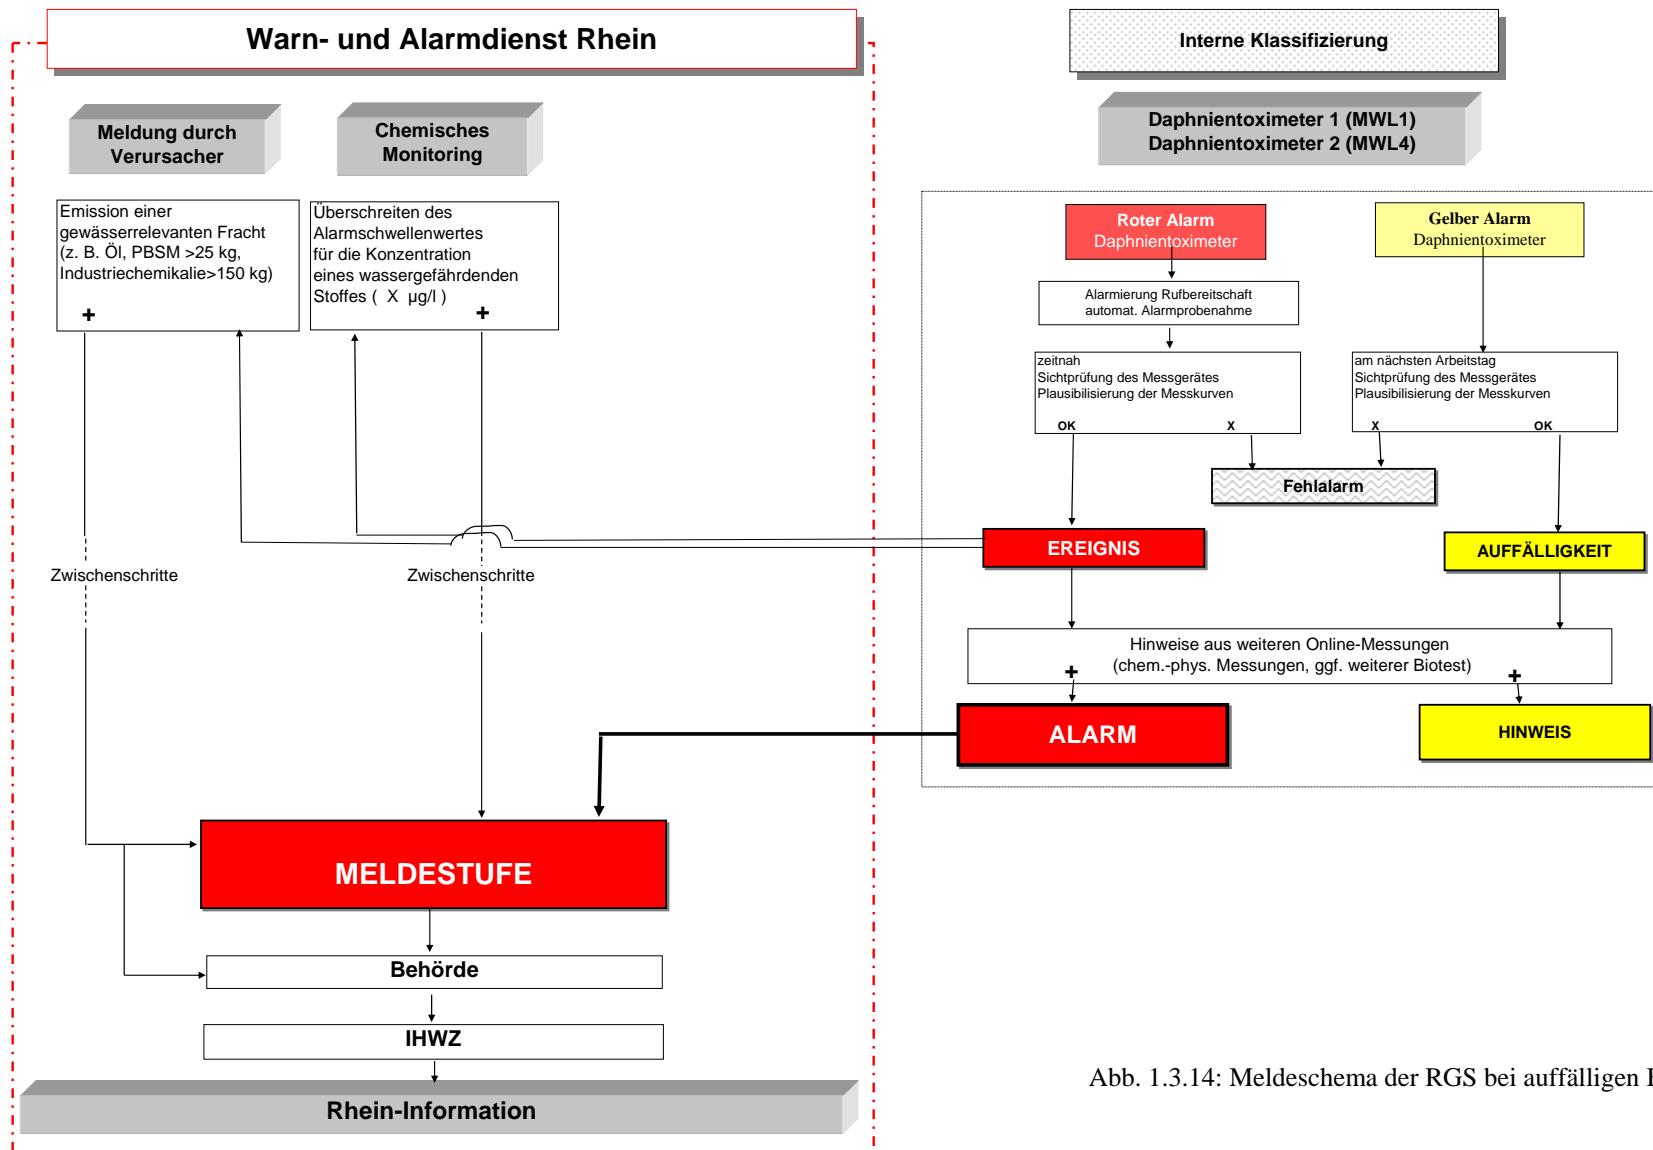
Warn- und Alarmdienst Rhein

Meldung durch Verursacher

Chemisches Monitoring

Emission einer gewässerrelevanten Fracht (z. B. Öl, PBSM >25 kg, Industriechemikalie>150 kg)

+

Überschreiten des Alarmschwellenwertes für die Konzentration eines wassergefährdenden Stoffes ( X µg/l )

+

Zwischenschritte

Zwischenschritte

MELDESTUFE

Behörde

IHWZ

Rhein-Information

Interne Klassifizierung

Daphnientoximeter 1 (MWL1)
Daphnientoximeter 2 (MWL4)

Roter Alarm
Daphnientoximeter

Gelber Alarm
Daphnientoximeter

Alarmierung Rufbereitschaft
automat. Alarmprobenahme

zeitnah
Sichtprüfung des Messgerätes
Plausibilisierung der Messkurven

OK

X

am nächsten Arbeitstag
Sichtprüfung des Messgerätes
Plausibilisierung der Messkurven

X

OK

Fehlalarm

EREIGNIS

AUFFÄLLIGKEIT

Hinweise aus weiteren Online-Messungen
(chem.-phys. Messungen, ggf. weiterer Biotest)

+

+

ALARM

HINWEIS

Abb. 1.3.14: Meldeschema der RGS bei auffälligen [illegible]